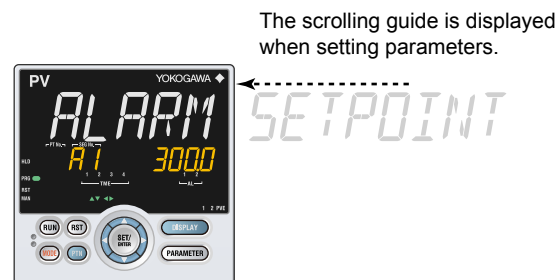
The scrolling guide is displayed when setting parameters.

PV
YOKOGAWA ◆
ALARM
SETPOINT
PTN NO. SEG NO.
A1
300.0
HLD
PRG
RST
MAN
1 2 3 4
TIME
1 2
AL
1 2 PVE
RUN
RST
SET/ENTER
DISPLAY
MODE
PTN
PARAMETER